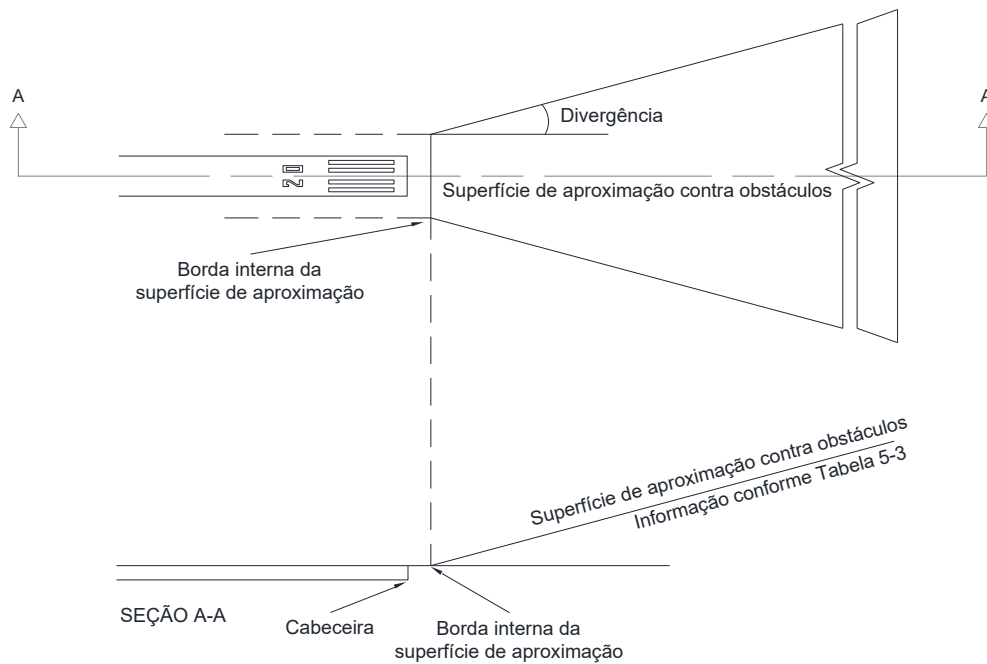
A

A

Divergência

02

Superfície de aproximação contra obstáculos

Borda interna da superfície de aproximação

Superfície de aproximação contra obstáculos

Informação conforme Tabela 5-3

SEÇÃO A-A

Cabeceira

Borda interna da superfície de aproximação